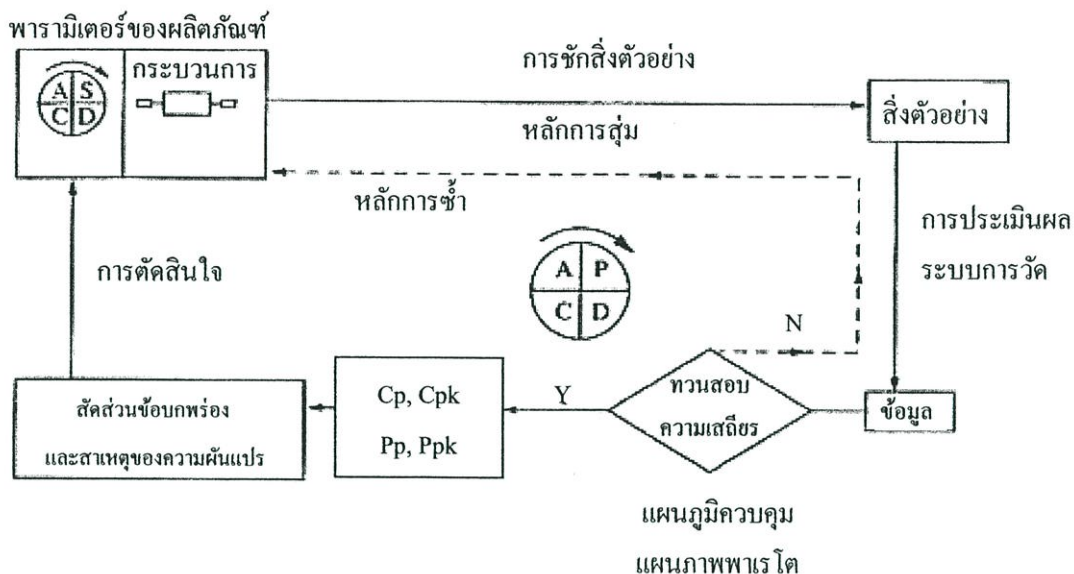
พารามิเตอร์ของผลิตภัณฑ์

A S
C D

กระบวนการ

การชักสิ่งตัวอย่าง

หลักการสุ่ม

สิ่งตัวอย่าง

หลักการซ้ำ

การประเมินผล

ระบบการวัด

การตัดสินใจ

A P
C D

N

สัดส่วนข้อบกพร่อง และสาเหตุของความผันแปร

Cp, Cpk

Pp, Ppk

Y

ทวนสอบ ความเสถียร

ข้อมูล

แผนภูมิควบคุม

แผนภาพพาเรโต